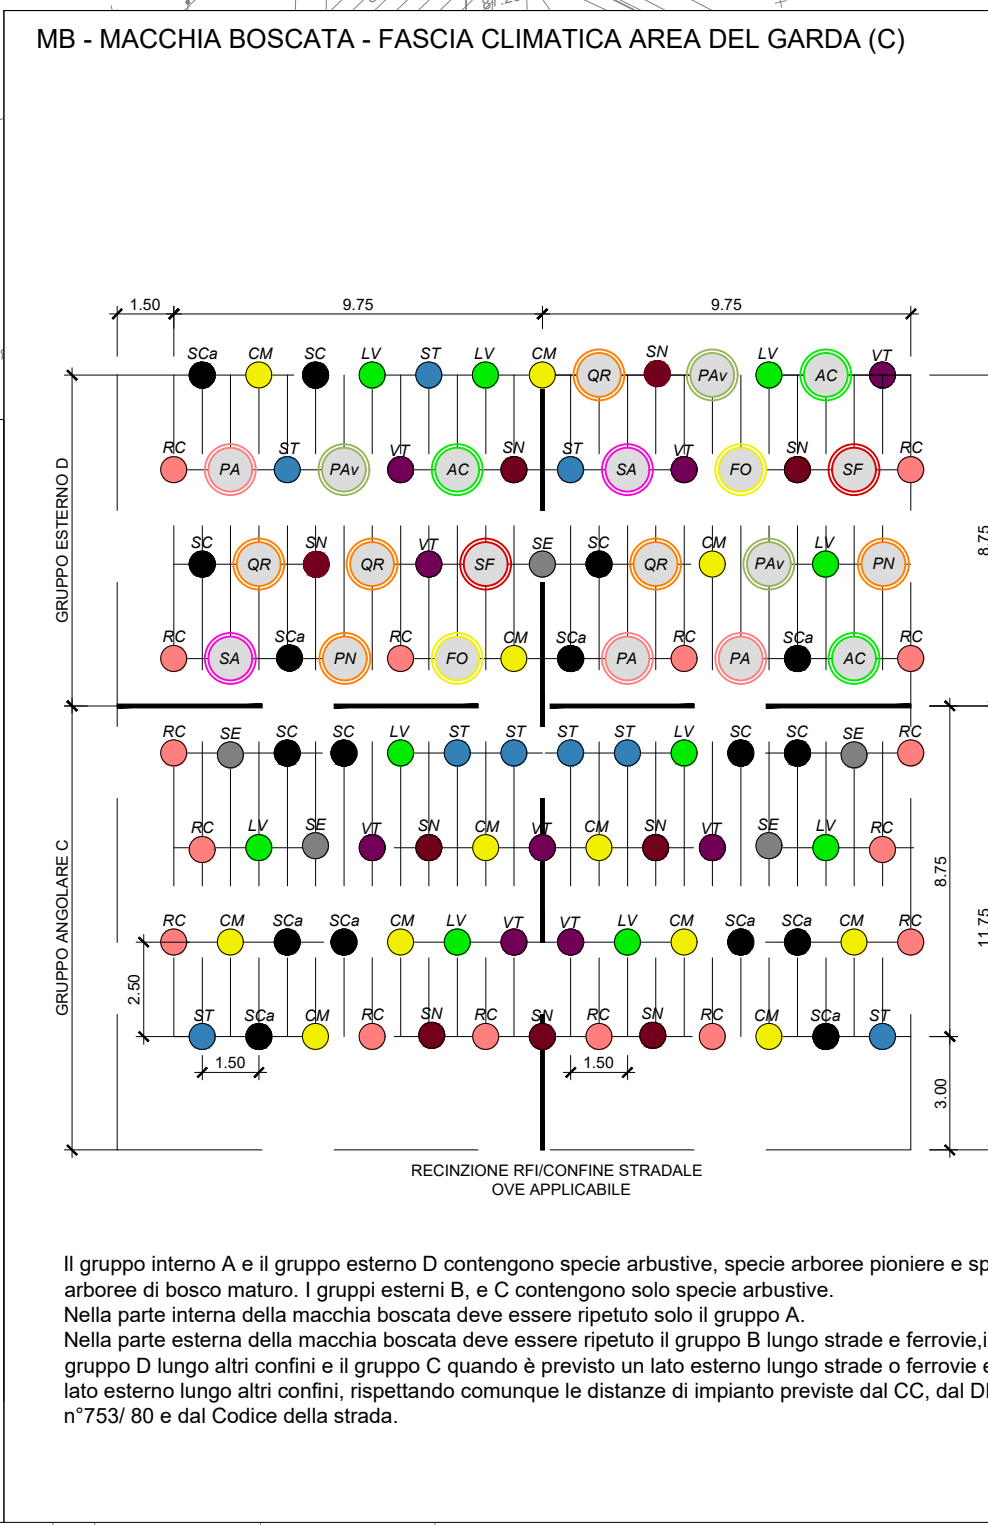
MB - MACCHIA BOSCATA - FASCIA CLIMATICA AREA DEL GARDA (C)

1.50 9.75 9.75

SCa CM SC LV ST LV CM QR SN PAv LV AC VT

RC PA ST PAv VT AC SN ST SA VT FO SN SF RC

SC QR SN QR VT SF SE SC QR CM PAv LV PN

RC SA SCa PN RC FO CM SCa PA RC PA SCa AC RC

GRUPPO ESTERNO D

8.75

RC SE SC SC LV ST ST ST ST LV SC SC SE RC

RC LV SE VT SN CM VT CM SN VT SE LV RC

RC CM SCa SCa CM LV VT VT LV CM SCa SCa CM RC

ST SCa CM RC SN RC SN RC SN RC CM SCa ST

GRUPPO ANGOLARE C

2.50

1.50 1.50

8.75

11.75

3.00

RECINZIONE RFI/CONFINE STRADALE
OVE APPLICABILE

Il gruppo interno A e il gruppo esterno D contengono specie arbustive, specie arboree pioniere e sp arboree di bosco maturo. I gruppi esterni B, e C contengono solo specie arbustive.
Nella parte interna della macchia boscata deve essere ripetuto solo il gruppo A.
Nella parte esterna della macchia boscata deve essere ripetuto il gruppo B lungo strade e ferrovie,i gruppo D lungo altri confini e il gruppo C quando è previsto un lato esterno lungo strade o ferrovie e lato esterno lungo altri confini, rispettando comunque le distanze di impianto previste dal CC, dal D n°753/ 80 e dal Codice della strada.